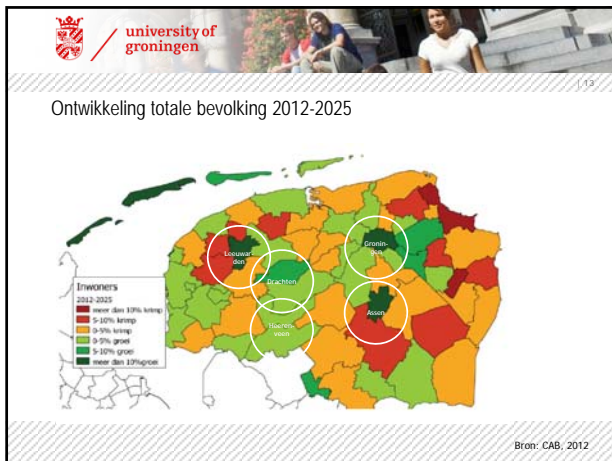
university of groningen

| 13

Ontwikkeling totale bevolking 2012-2025

Inwoners
2012-2025
meer dan 10% krimp
5-10% krimp
0-5% krimp
0-5% groei
5-10% groei
meer dan 10% groei

Leeuwarden
Drachten
Heerenveen
Groningen
Assen

Bron: CAB, 2012